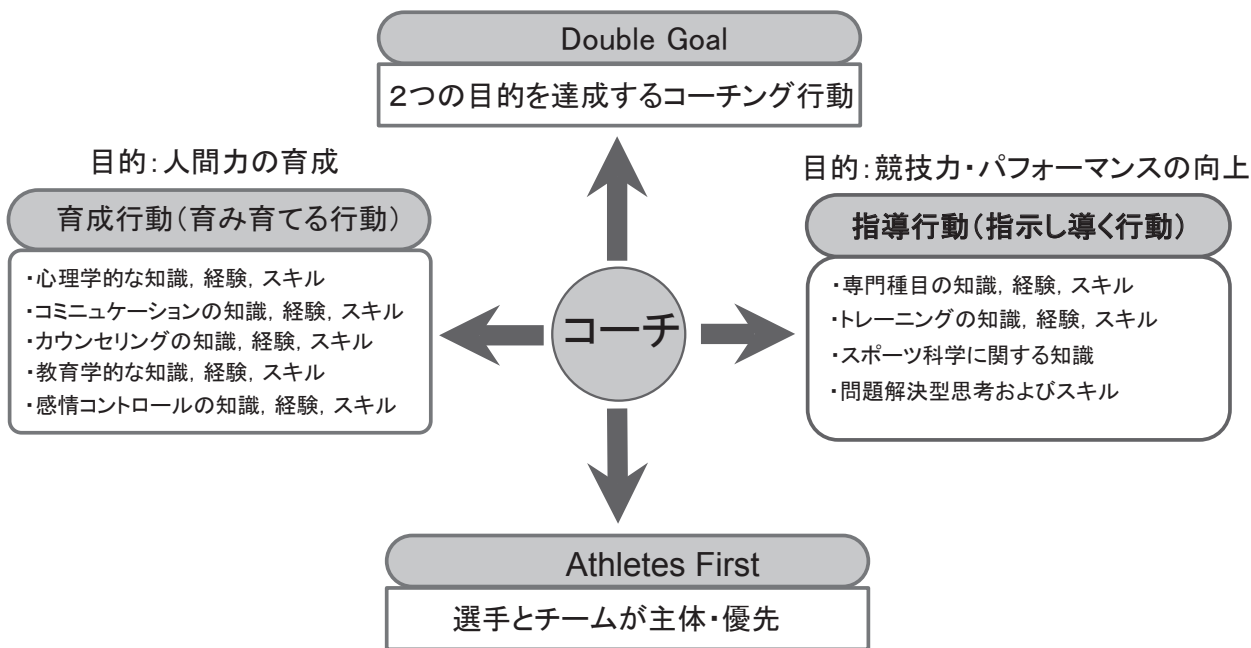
Double Goal

2つの目的を達成するコーチング行動

目的:人間力の育成

育成行動(育み育てる行動)

・心理学的な知識, 経験, スキル
・コミニュケーションの知識, 経験, スキル
・カウンセリングの知識, 経験, スキル
・教育学的な知識, 経験, スキル
・感情コントロールの知識, 経験, スキル

コーチ

目的:競技力・パフォーマンスの向上

指導行動(指示し導く行動)

・専門種目の知識, 経験, スキル
・トレーニングの知識, 経験, スキル
・スポーツ科学に関する知識
・問題解決型思考およびスキル

Athletes First

選手とチームが主体・優先